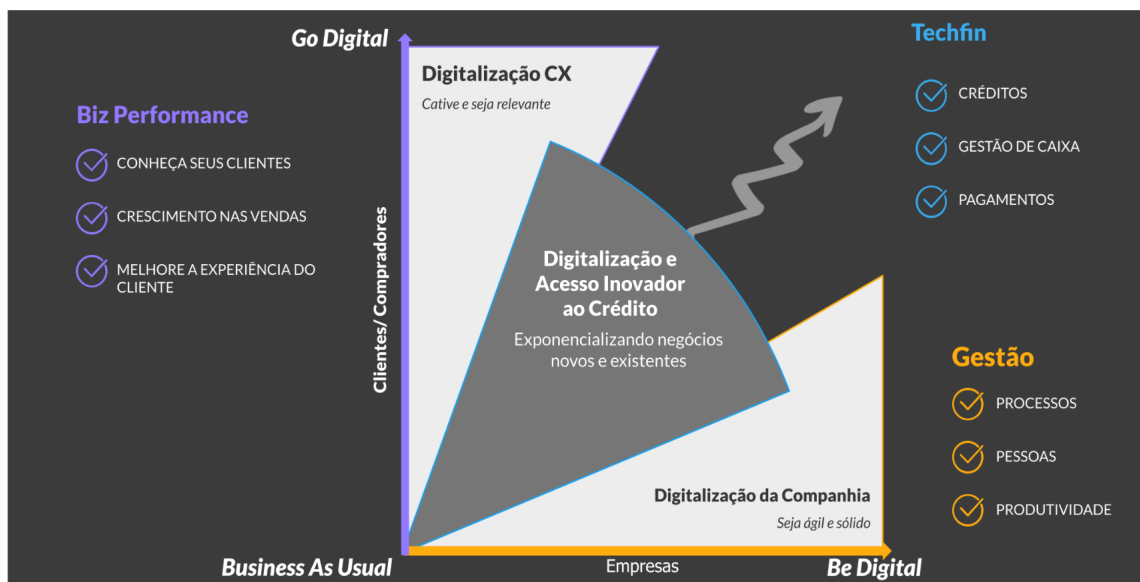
Go Digital

Biz Performance

CONHEÇA SEUS CLIENTES

CRESCIMENTO NAS VENDAS

MELHORE A EXPERIÊNCIA DO CLIENTE

Digitalização CX

Cative e seja relevante

Clientes/ Compradores

Digitalização e Acesso Inovador ao Crédito

Exponencializando negócios novos e existentes

Digitalização da Companhia

Seja ágil e sólido

Techfin

CRÉDITOS

GESTÃO DE CAIXA

PAGAMENTOS

Gestão

PROCESSOS

PESSOAS

PRODUTIVIDADE

Business As Usual

Empresas

Be Digital